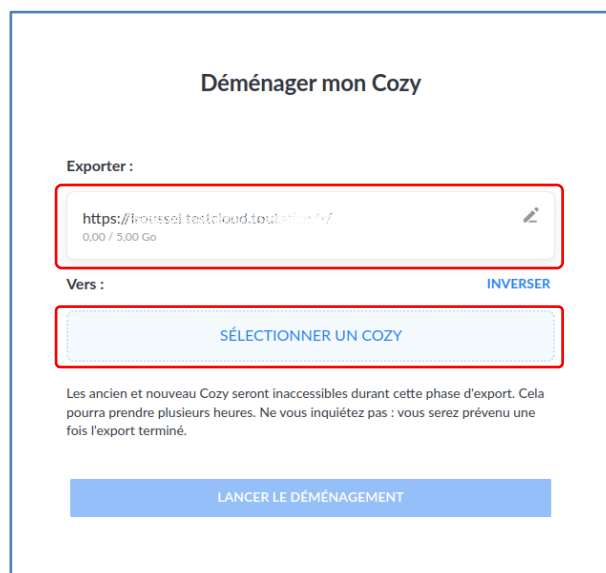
Déménager mon Cozy

Exporter :

https://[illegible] testcloud.tou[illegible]/
0,00 / 5,00 Go

Vers :

INVERSER

SÉLECTIONNER UN COZY

Les ancien et nouveau Cozy seront inaccessibles durant cette phase d'export. Cela pourra prendre plusieurs heures. Ne vous inquiétez pas : vous serez prévenu une fois l'export terminé.

LANCER LE DÉMÉNAGEMENT